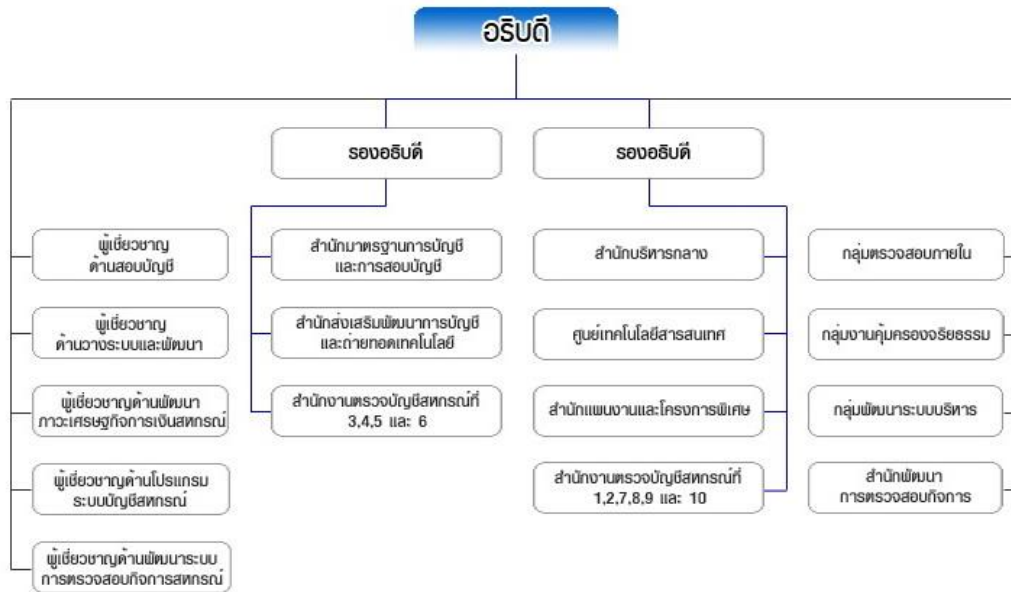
อธิบดี

รองอธิบดี

รองอธิบดี

ผู้เชี่ยวชาญ ด้านสอบบัญชี

ผู้เชี่ยวชาญ ด้านวางระบบและพัฒนา

ผู้เชี่ยวชาญด้านพัฒนา ภาวะเศรษฐกิจการเงินสหกรณ์

ผู้เชี่ยวชาญด้านโปรแกรม ระบบบัญชีสหกรณ์

ผู้เชี่ยวชาญด้านพัฒนาระบบ การตรวจสอบกิจการสหกรณ์

สำนักมาตรฐานการบัญชี และการสอบบัญชี

สำนักส่งเสริมพัฒนาการบัญชี และถ่ายทอดเทคโนโลยี

สำนักงานตรวจบัญชีสหกรณ์ที่ 3,4,5 และ 6

สำนักบริหารกลาง

ศูนย์เทคโนโลยีสารสนเทศ

สำนักแผนงานและโครงการพิเศษ

สำนักงานตรวจบัญชีสหกรณ์ที่ 1,2,7,8,9 และ 10

กลุ่มตรวจสอบภายใน

กลุ่มงานคุ้มครองจริยธรรม

กลุ่มพัฒนาระบบบริหาร

สำนักพัฒนา การตรวจสอบกิจการ